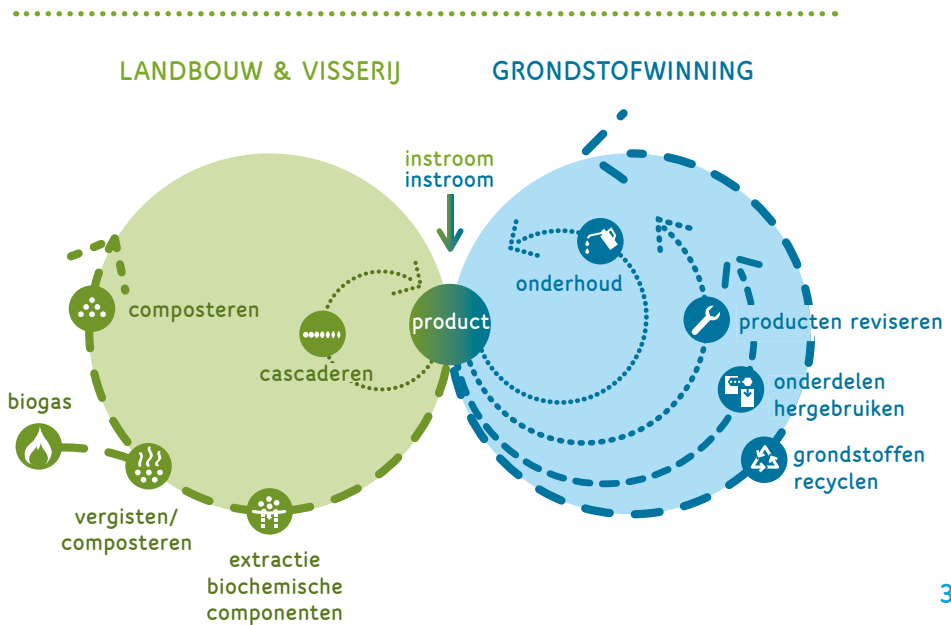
LANDBOUW & VISSERIJ

GRONDSTOFWINNING

instroom
instroom

composteren

cascaderen

product

onderhoud

producten reviseren

onderdelen hergebruiken

grondstoffen recyclen

biogas

vergisten/ composteren

extractie biochemische componenten

3